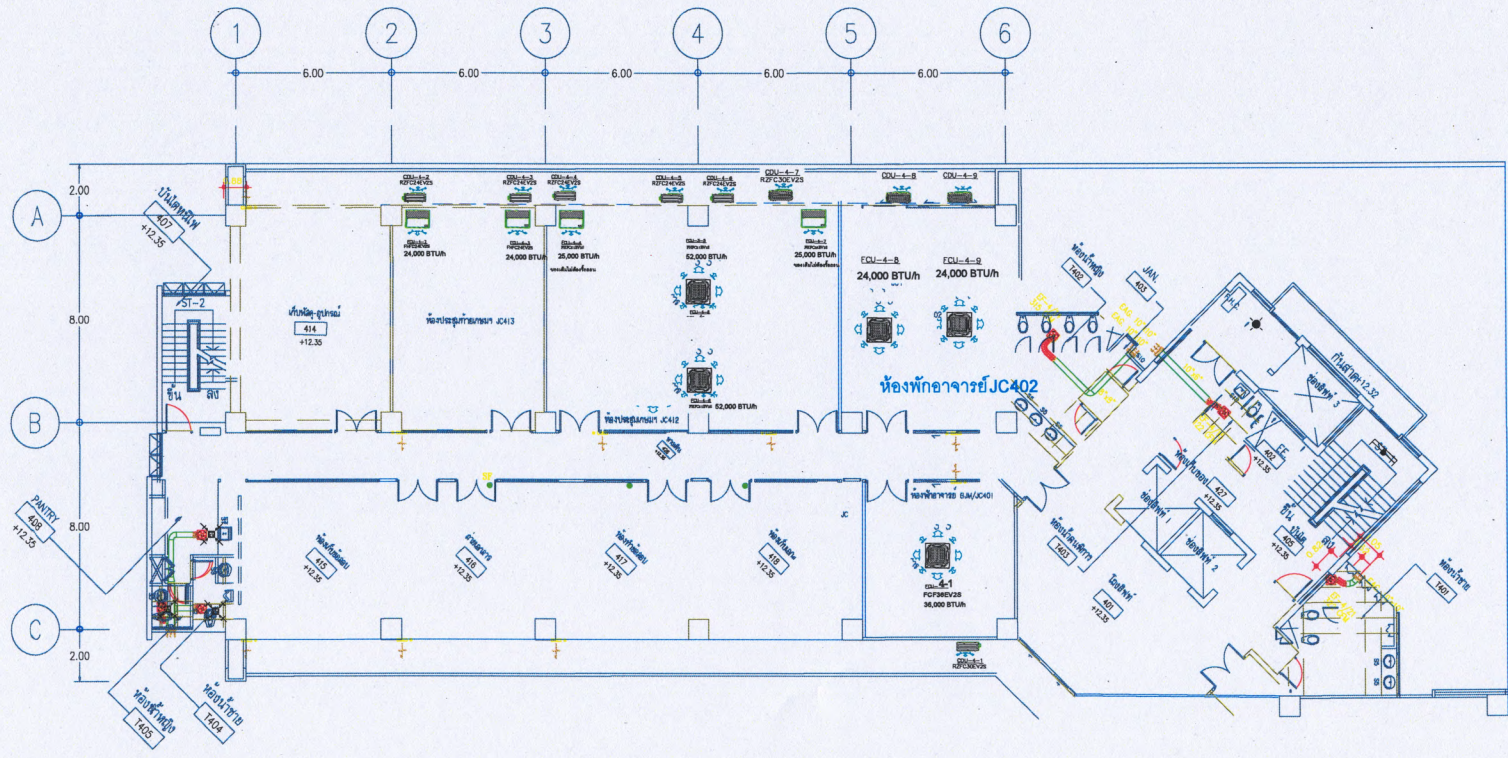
1
2
3
4
5
6
6.00
6.00
6.00
6.00
6.00
A
B
C
2.00
8.00
8.00
2.00
บันไดหนีไฟ
407
+12.35
ST-2
ขึ้น
ลง
PANTRY
408
+12.35
ห้องน้ำหญิง
T405
ห้องน้ำชาย
T404
CDU-4-2
RZFC24EV2S
CDU-4-3
RZFC24EV2S
CDU-4-4
RZFC24EV2S
CDU-4-5
RZFC24EV2S
CDU-4-6
RZFC24EV2S
CDU-4-7
RZFC30EV2S
CDU-4-8
CDU-4-9
24,000 BTU/h
24,000 BTU/h
25,000 BTU/h
52,000 BTU/h
25,000 BTU/h
52,000 BTU/h
FCU-4-8
24,000 BTU/h
FCU-4-9
24,000 BTU/h
เก็บพัสดุ-อุปกรณ์
414
+12.35
ห้องประชุมกำแพงแสน JC413
ห้องประชุมกำแพงแสน JC412
ห้องพักอาจารย์ JC402
ห้องพักอาจารย์ JC401
JC
415
+12.35
416
+12.35
417
+12.35
418
+12.35
4-1
FCF36EV2S
36,000 BTU/h
CDU-4-1
RZFC36EV2S
ห้องน้ำหญิง
T402
JAN.
403
427
+12.35
402
ขึ้น
ลง
405
+12.35
T403
401
+12.35
ห้องน้ำชาย
T401
+12.32
3
2
1